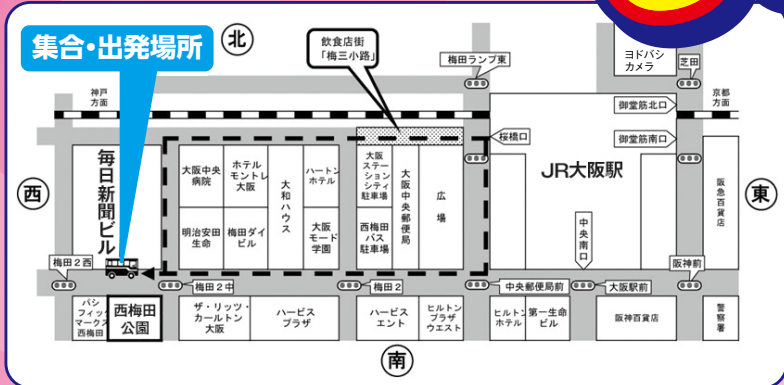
集合・出発場所

北

飲食店街
「梅三小路」

梅田ランプ東

ヨドバシ
カメラ

芝田

神戸
方面

京都
方面

御堂筋北口

御堂筋南口

桜橋口

西

毎日新聞ビル

大阪中央病院

ホテルモントレ大阪

大和ハウス

ハートンホテル

大阪ステーションシティ駐車場

大阪中央郵便局

広場

JR大阪駅

東

阪急百貨店

明治安田生命

梅田ダイビル

大阪モード学園

西梅田バス駐車場

中央南口

梅田２西

梅田２中

梅田２

中央郵便局前

大阪駅前

阪神前

パシフィックマーク西梅田

西梅田公園

ザ・リッツ・カールトン大阪

ハービスプラザ

ハービスエント

ヒルトンプラザウエスト

ヒルトンホテル

第一生命ビル

阪神百貨店

警察

南